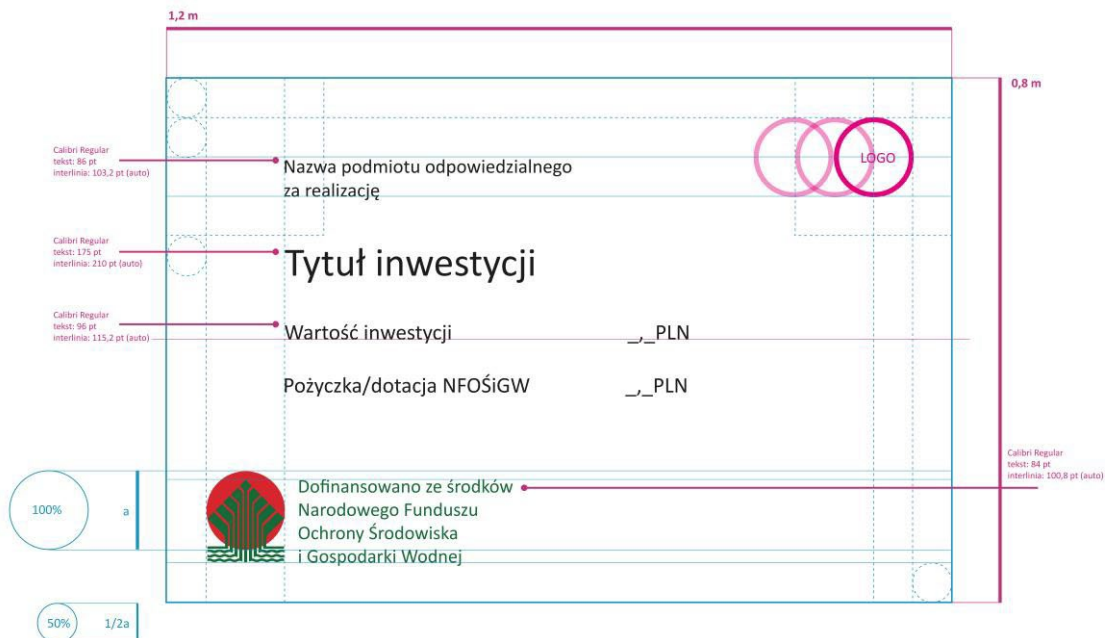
1,2 m

0,8 m

Calibri Regular
tekst: 86 pt
interlinia: 103,2 pt (auto)

Nazwa podmiotu odpowiedzialnego za realizację

LOGO

Calibri Regular
tekst: 175 pt
interlinia: 210 pt (auto)

Tytuł inwestycji

Calibri Regular
tekst: 96 pt
interlinia: 115,2 pt (auto)

Wartość inwestycji _,_PLN

Pożyczka/dotacja NFOŚiGW _,_PLN

Calibri Regular
tekst: 84 pt
interlinia: 100,8 pt (auto)

100% a

Dofinansowano ze środków
Narodowego Funduszu
Ochrony Środowiska
i Gospodarki Wodnej

50% 1/2a